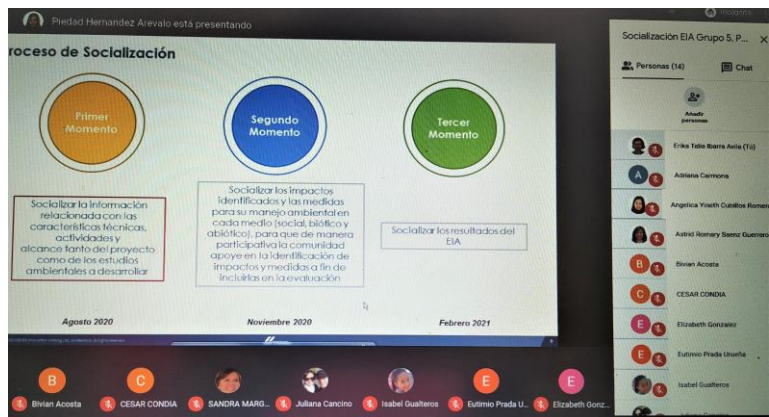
Piedad Hernandez Arevalo está presentando

roceso de Socialización

Primer Momento

Segundo Momento

Tercer Momento

Socializar la información relacionada con las características técnicas, actividades y alcances tanto del proyecto como de los estudios ambientales a desarrollar

Socializar los impactos identificados y las medidas para su manejo ambiental en cada medio (social, biótico y abiótico), para que de manera participativa la comunidad apoye en la identificación de impactos y medidas a fin de incluirlas en la evaluación

Socializar los resultados del EIA

Agosto 2020

Noviembre 2020

Febrero 2021

Socialización EIA Grupo 5, P...

Personas (14)

Chat

Añadir personas

Erika Tatiana Ibarra Avila (Tú)

Adriana Carmona

Angelica Yiseth Cubillos Romero

Astrid Romary Saenz Guerrero

Bivian Acosta

CESAR CONDIA

Elizabeth Gonzalez

Eutimio Prada Urueña

Isabel Gualteros

B Bivian Acosta

C CESAR CONDIA

SANDRA MARG...

Juliana Cancino

Isabel Gualteros

E Eutimio Prada U...

E Elizabeth Gonz...